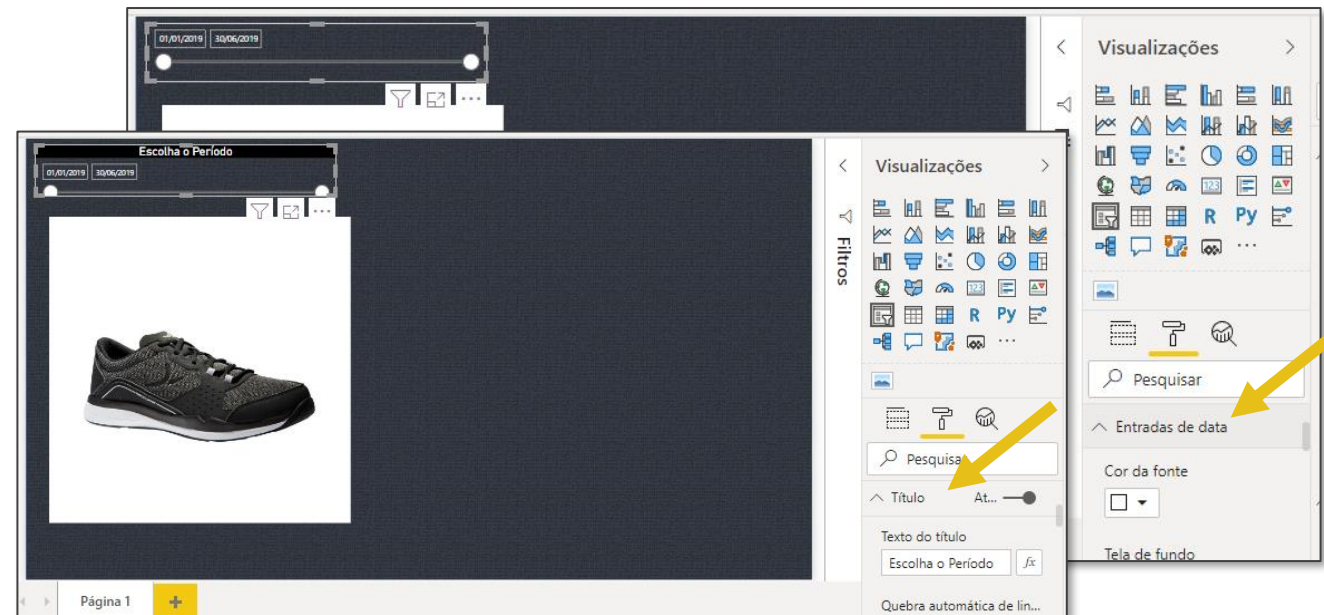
01/01/2019 30/06/2019

Visualizações

Pesquisar

Entradas de data

Cor da fonte

Tela de fundo

Escolha o Período

01/01/2019 30/06/2019

Filtros

Visualizações

R Py

R Py

Pesquisar

Título At...

Texto do título

Escolha o Período

Quebra automática de lin...

Página 1

+